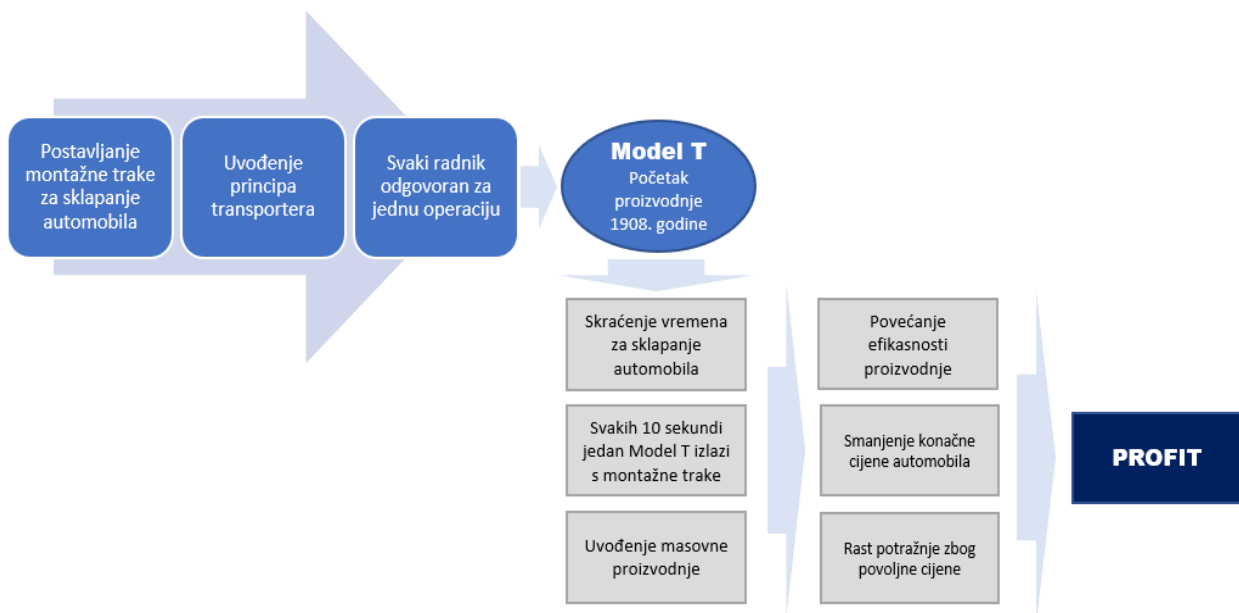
Postavljanje montažne trake za sklapanje automobila

Uvođenje principa transportera

Svaki radnik odgovoran za jednu operaciju

Model T
Početak proizvodnje 1908. godine

Skraćenje vremena za sklapanje automobila

Svakih 10 sekundi jedan Model T izlazi s montažne trake

Uvođenje masovne proizvodnje

Povećanje efikasnosti proizvodnje

Smanjenje konačne cijene automobila

Rast potražnje zbog povoljne cijene

PROFIT